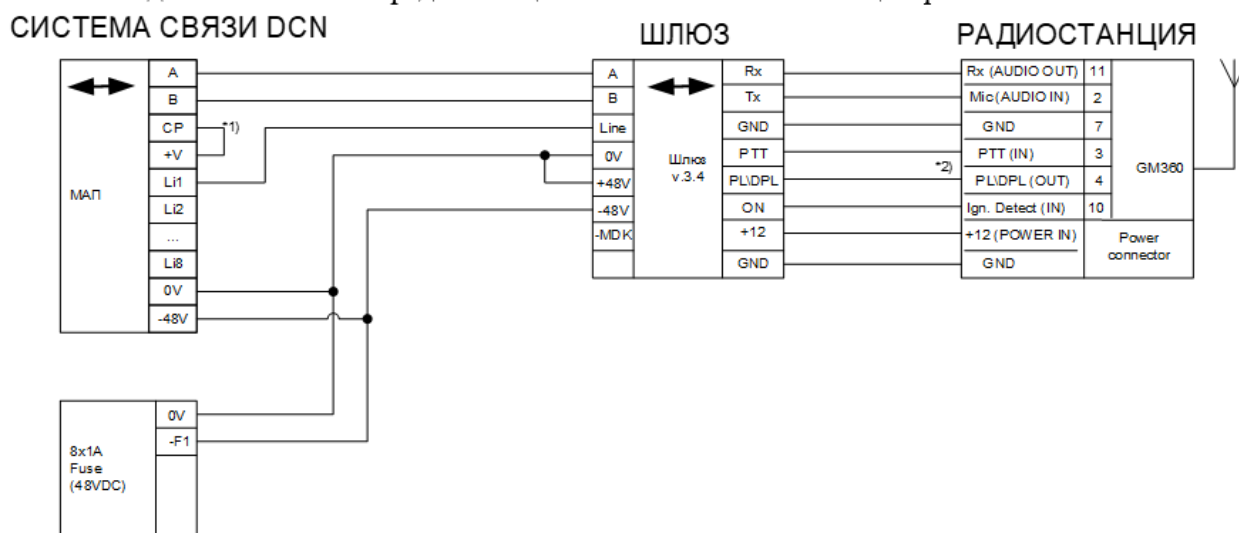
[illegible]

СИСТЕМА СВЯЗИ DCN

ШЛЮЗ

РАДИОСТАНЦИЯ

МАП

A
B
CP
+V
Li1
Li2
...
Li8
0V
-48V

*1)

A
B
Line
0V
+48V
-48V
-MDK

Шлюз v.3.4

Rx
Tx
GND
PTT
PL\DPL
ON
+12
GND

*2)

Rx (AUDIO OUT) 11
Mic (AUDIO IN) 2
GND 7
PTT (IN) 3
PL\DPL (OUT) 4
Ign. Detect (IN) 10
+12 (POWER IN)
GND

GM360

Power connector

8x1A Fuse (48VDC)

0V
-F1